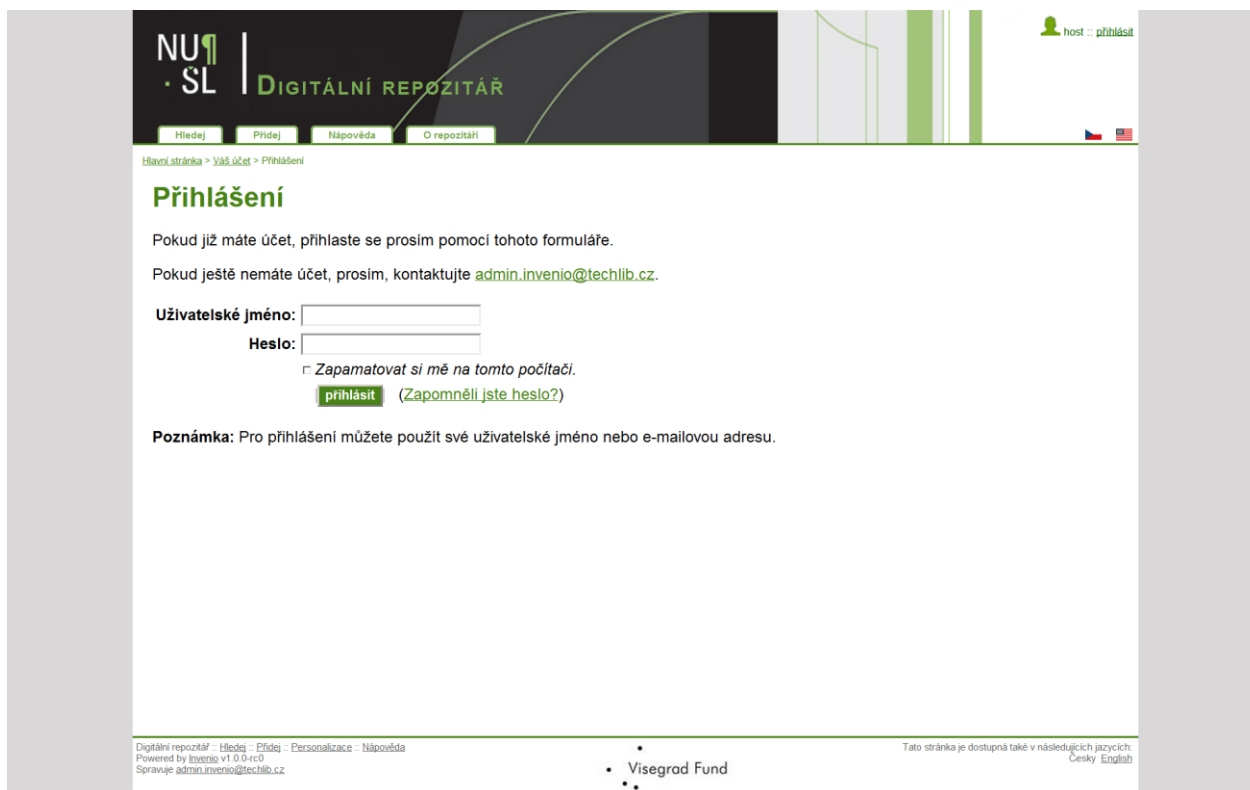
NU¶
· ŠL

DIGITÁLNÍ REPOZITÁŘ

host :: přihlásit

Hledej Přidej Nápověda O repozitáři

Hlavní stránka > Váš účet > Přihlášení

Přihlášení

Pokud již máte účet, přihlaste se prosím pomocí tohoto formuláře.

Pokud ještě nemáte účet, prosím, kontaktujte admin.invenio@techlib.cz.

Uživatelské jméno:

Heslo:

Zapamatovat si mě na tomto počítači.

přihlásit (Zapomněli jste heslo?)

Poznámka: Pro přihlášení můžete použít své uživatelské jméno nebo e-mailovou adresu.

Digitální repozitář :: Hledej :: Přidej :: Personalizace :: Nápověda
Powered by Invenio v1.0.0-rc0
Spravuje admin.invenio@techlib.cz

Visegrad Fund

Tato stránka je dostupná také v následujících jazycích:
Česky English